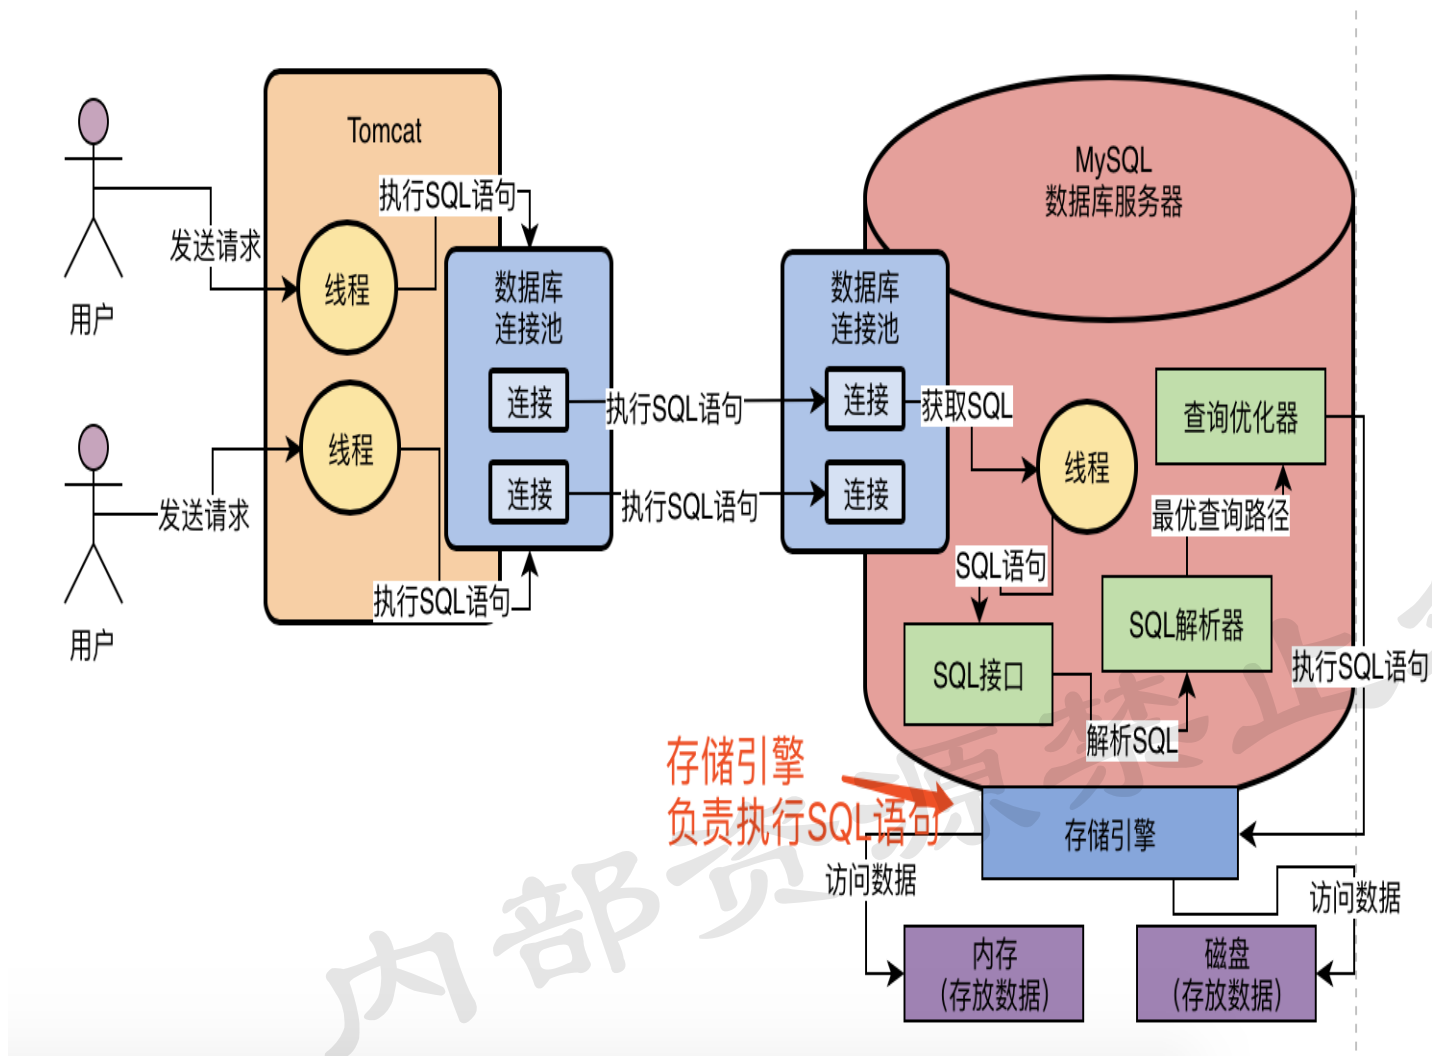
Tomcat

用户

发送请求

线程

执行SQL语句

数据库
连接池

连接

连接

用户

发送请求

线程

执行SQL语句

执行SQL语句

执行SQL语句

MySQL
数据库服务器

数据库
连接池

连接

连接

获取SQL

线程

查询优化器

最优查询路径

SQL语句

SQL解析器

SQL接口

执行SQL语句

解析SQL

存储引擎
负责执行SQL语句

存储引擎

访问数据

访问数据

内存
(存放数据)

磁盘
(存放数据)

内部资源禁止